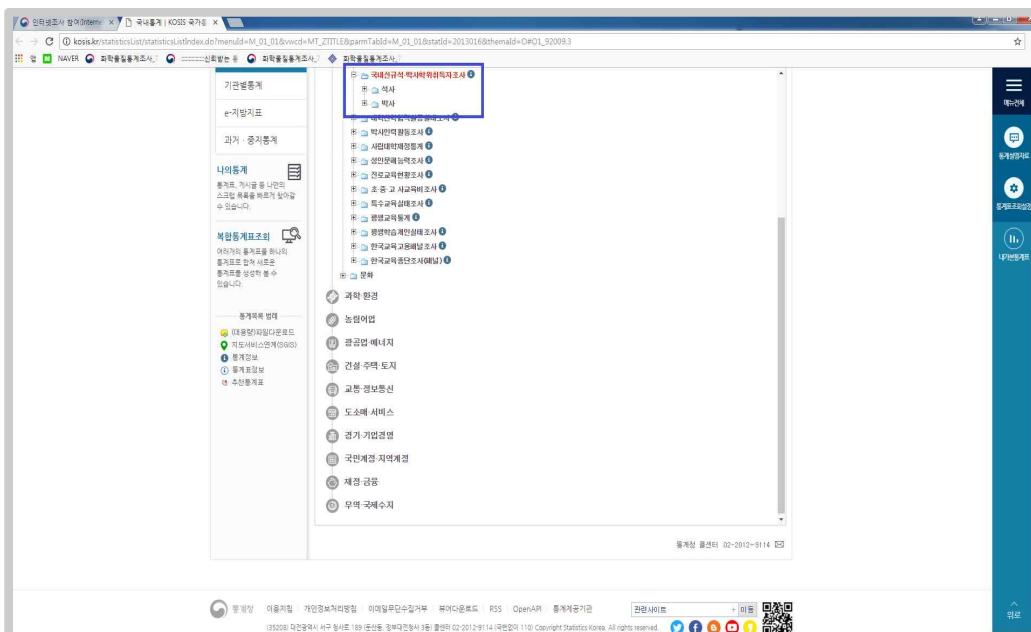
인터넷조사 참여(Interne ×
국내통계 | KOSIS 국가통 ×
kosis.kr/statisticsList/statisticsListIndex.do?menuId=M_01_01&vwcd=MT_ZTITLE&parmTabId=M_01_01&statId=2013016&themaId=D#D1_92009.3
앱 NAVER 과학물질통계조사 과학물질통계조사

기관별통계
e-지방지표
과거 · 중지통계
나의통계
통계표, 게시글 등 나만의 스크랩 목록을 빠르게 찾아갈 수 있습니다.
복합통계표조회
여러개의 통계표를 하나의 통계표로 합쳐 새로운 통계표를 생성하실 수 있습니다.
통계목록 범례
(대용량)파일다운로드
지도서비스연계(SGIS)
통계정보
통계표정보
추천통계표

국내신규석·박사학위취득자조사
석사
박사
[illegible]
박사인력활동조사
사립대학재정통계
성인문해능력조사
진로교육현황조사
초·중·고 사교육비조사
특수교육실태조사
평생교육통계
평생학습개인실태조사
한국교육고용패널조사
한국교육종단조사(패널)
문화
과학·환경
농림어업
광공업·에너지
건설·주택·토지
교통·정보통신
도소매·서비스
경기·기업경영
국민계정·지역계정
재정·금융
무역·국제수지

통계청 콜센터 02-2012-9114

메뉴전체
통계설명자료
통계표조회설정
나의관심통계
위로

통계청 이용자침 개인정보처리방침 이메일무단수집거부 뷰어다운로드 RSS OpenAPI 통계계공기관 관련사이트 이동
(35208) 대전광역시 서구 청사로 189 (둔산동, 정부대전청사 3동) 콜센터 02-2012-9114 (국번없이 110) Copyright Statistics Korea. All rights reserved.